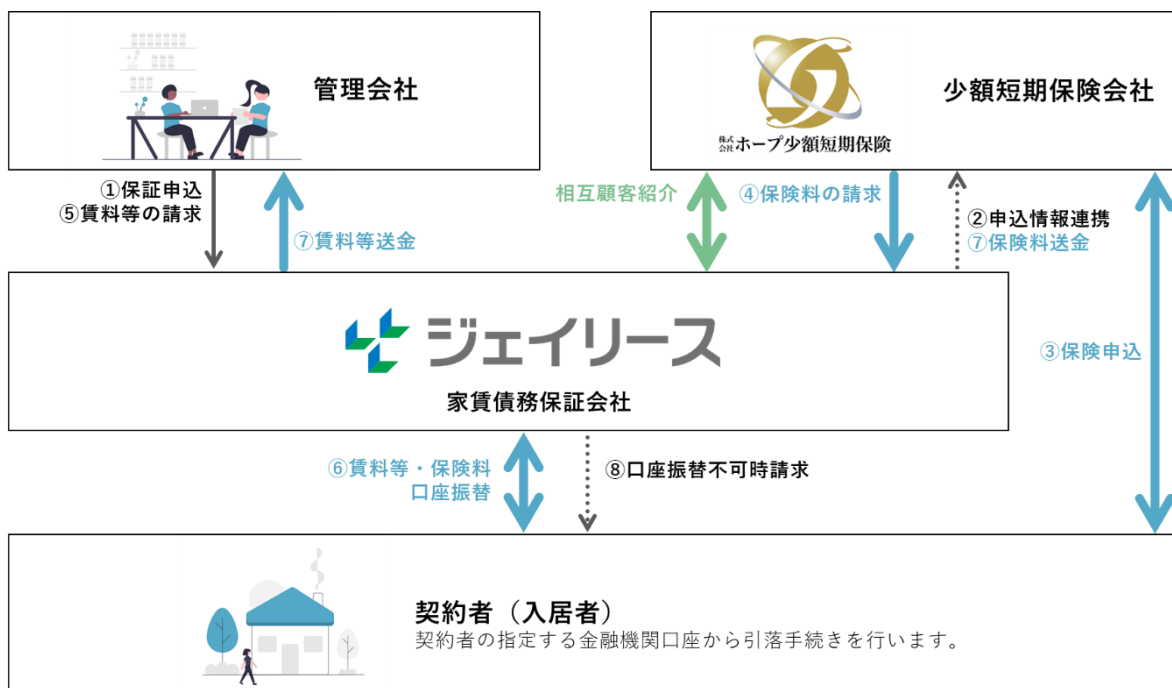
管理会社

株式会社ホープ少額短期保険

少額短期保険会社

①保証申込
⑤賃料等の請求

⑦賃料等送金

相互顧客紹介

④保険料の請求

②申込情報連携
⑦保険料送金

ジェイリース

家賃債務保証会社

③保険申込

⑥賃料等・保険料
口座振替

⑧口座振替不可時請求

契約者（入居者）
契約者の指定する金融機関口座から引落手続きを行います。